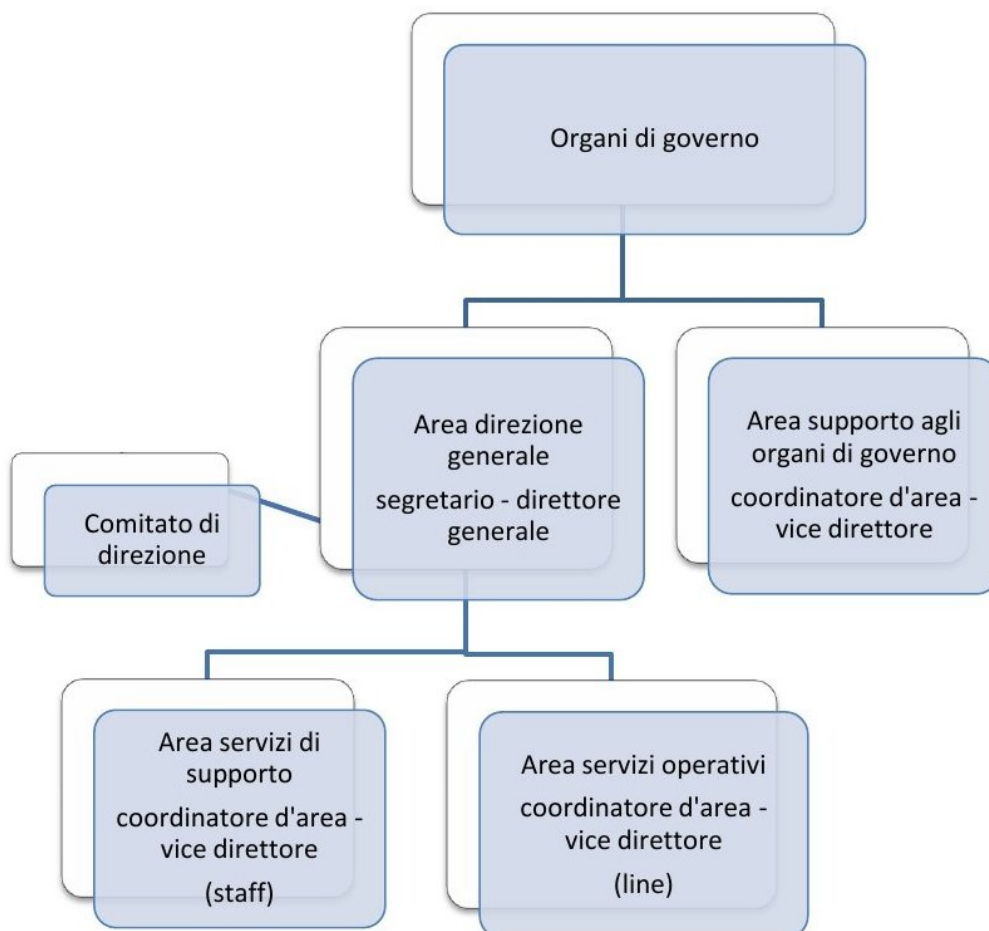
Organi di governo

Area direzione generale
segretario - direttore generale

Area supporto agli organi di governo
coordinatore d'area - vice direttore

Comitato di direzione

Area servizi di supporto
coordinatore d'area - vice direttore
(staff)

Area servizi operativi
coordinatore d'area - vice direttore
(line)